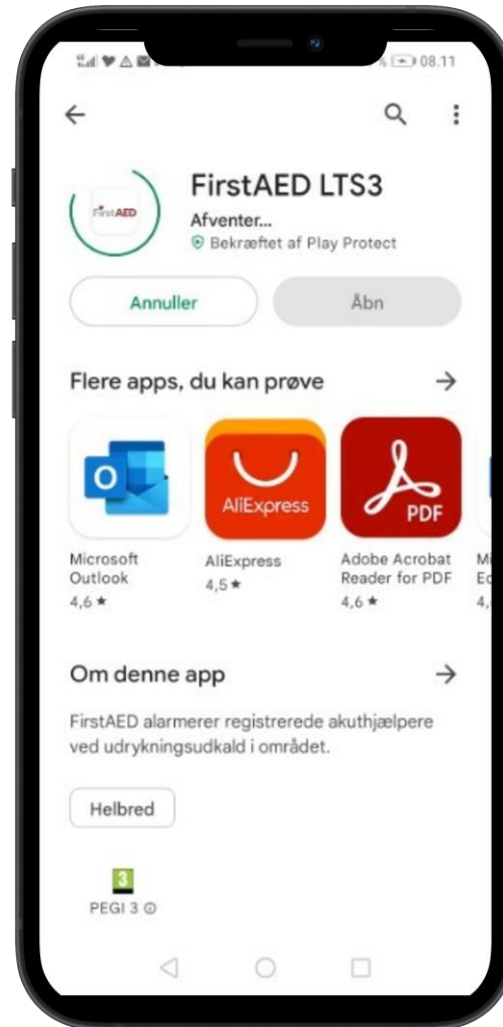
08.11

FirstAED

FirstAED LTS3
Afventer...
Bekræftet af Play Protect

Annuller
Åbn

Flere apps, du kan prøve

O
Microsoft Outlook
4,6 ★

AliExpress
AliExpress
4,5 ★

PDF
Adobe Acrobat Reader for PDF
4,6 ★

Mi
Ed
4,

Om denne app

FirstAED alarmerer registrerede akuthjælpere ved udrykningsudkald i området.

Helbred

3
PEGI 3